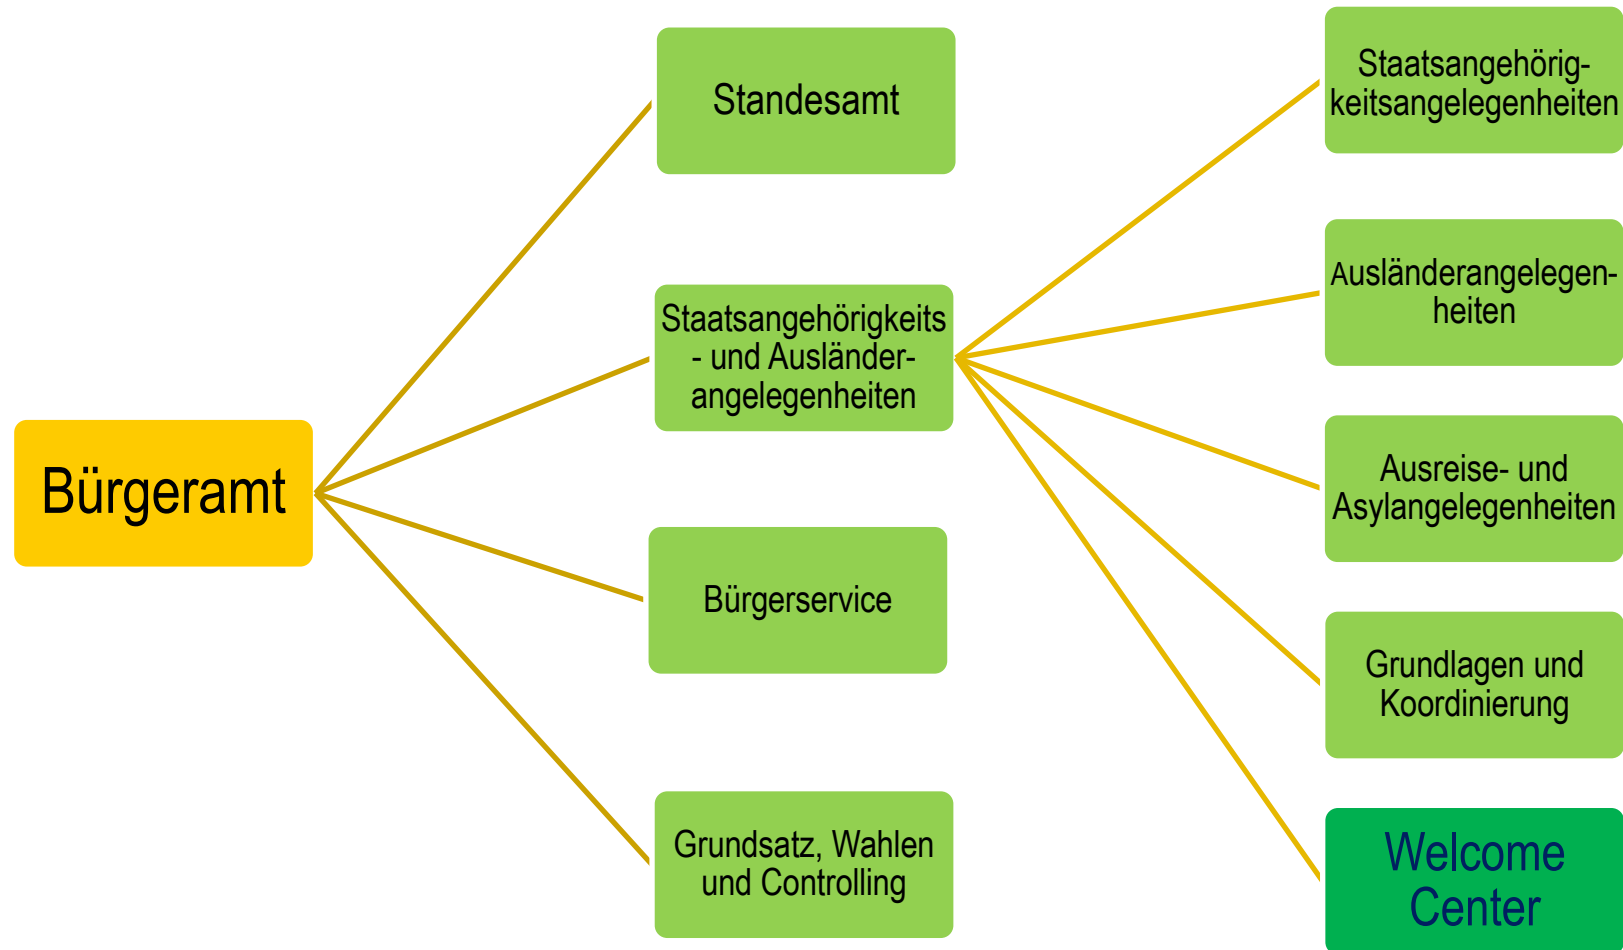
Bürgeramt

Standesamt

Staatsangehörigkeits - und Ausländer-angelegenheiten

Bürgerservice

Grundsatz, Wahlen und Controlling

Staatsangehörigkeitsangelegenheiten

Ausländerangelegenheiten

Ausreise- und Asylangelegenheiten

Grundlagen und Koordinierung

Welcome Center